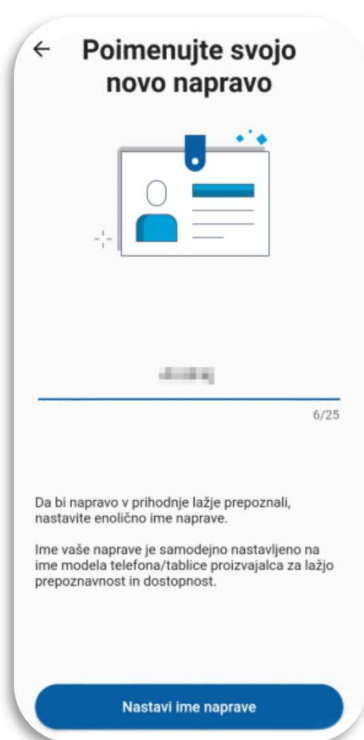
← Poimenujte svojo novo napravo

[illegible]

6/25

Da bi napravo v prihodnje lažje prepoznali, nastavite enolično ime naprave.

Ime vaše naprave je samodejno nastavljeno na ime modela telefona/tablice proizvajalca za lažjo prepoznavnost in dostopnost.

Nastavi ime naprave